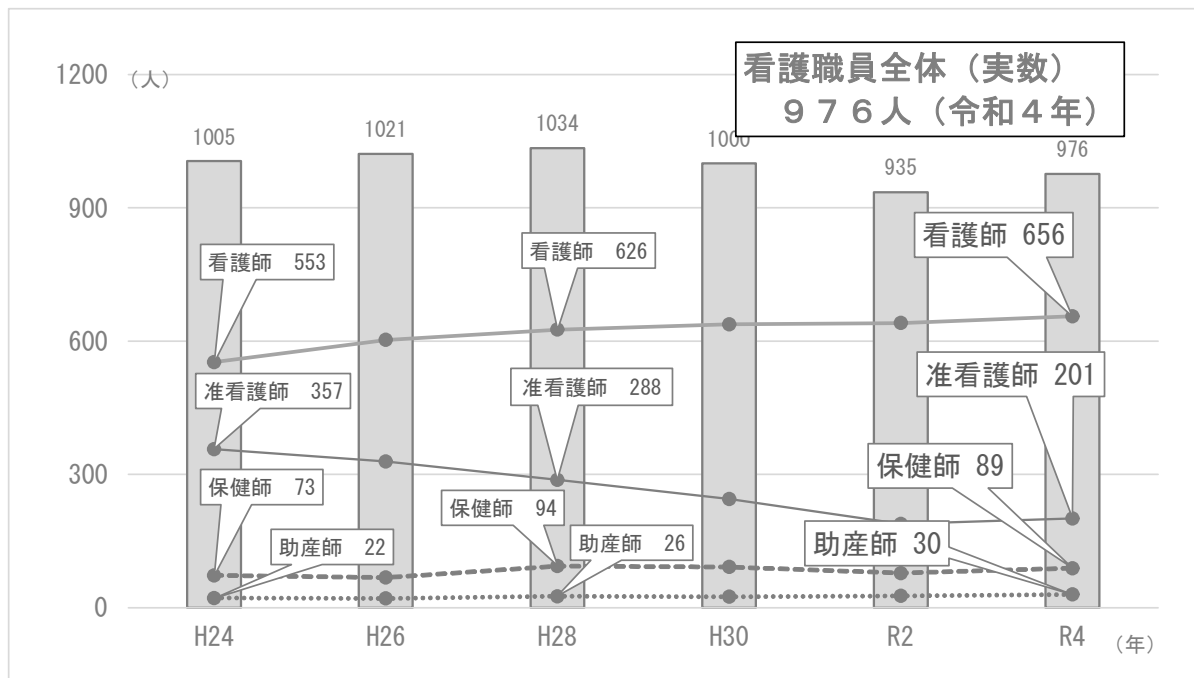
看護職員全体（実数）
９７６人（令和４年）

1200（人）
900
600
300
0

1005
1021
1034
1000
935
976

看護師 553
看護師 626
看護師 656
准看護師 357
准看護師 288
准看護師 201
保健師 73
保健師 94
保健師 89
助産師 22
助産師 26
助産師 30

H24
H26
H28
H30
R2
R4
（年）